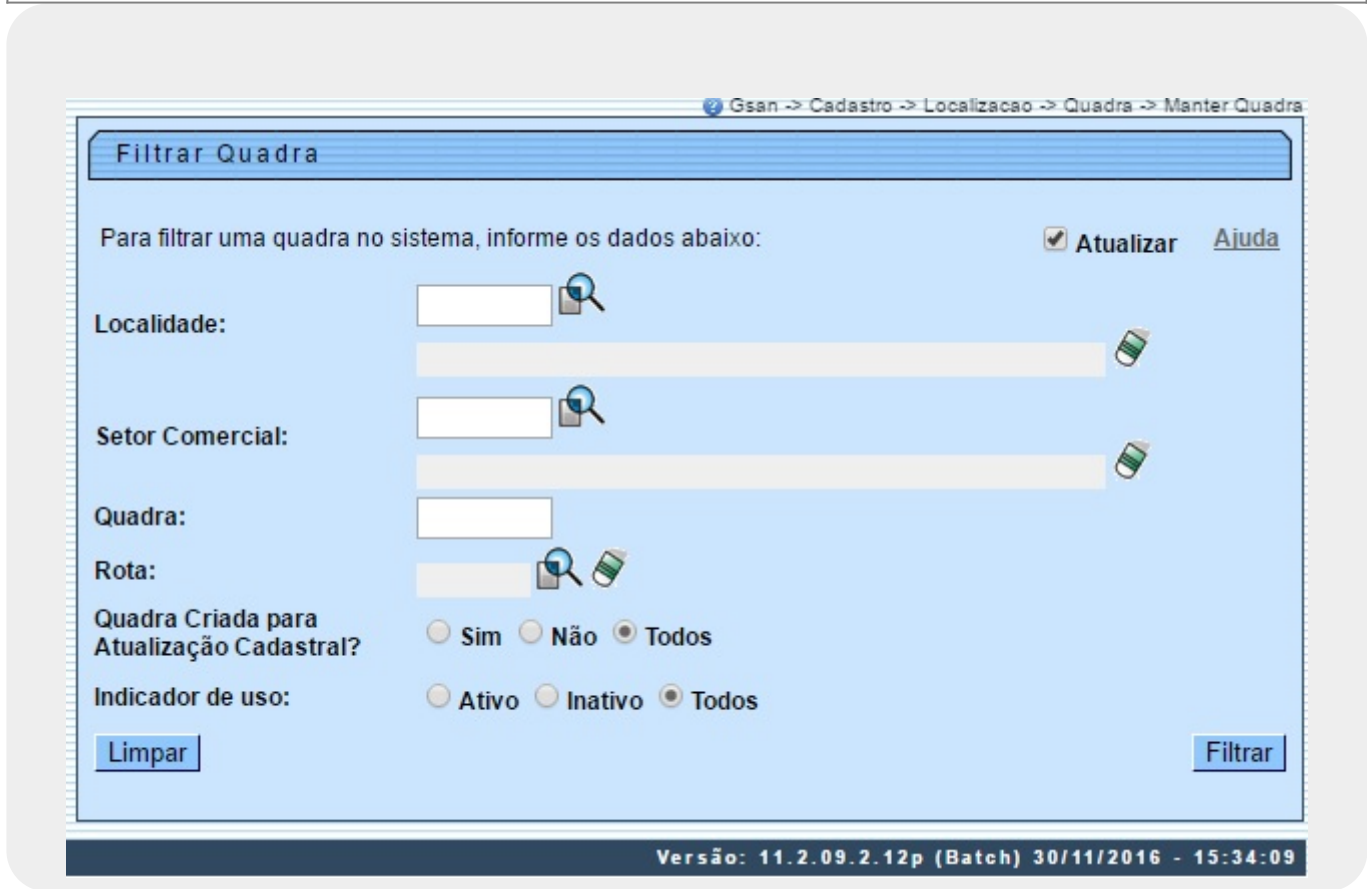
Gsan -> Cadastro -> Localizacao -> Quadra -> Manter Quadra

Filtrar Quadra

Para filtrar uma quadra no sistema, informe os dados abaixo:

Atualizar

Ajuda

Localidade:

Setor Comercial:

Quadra:

Rota:

Quadra Criada para Atualização Cadastral?

Sim Não Todos

Indicador de uso:

Ativo Inativo Todos

Limpar

Filtrar

Versão: 11.2.09.2.12p (Batch) 30/11/2016 - 15:34:09